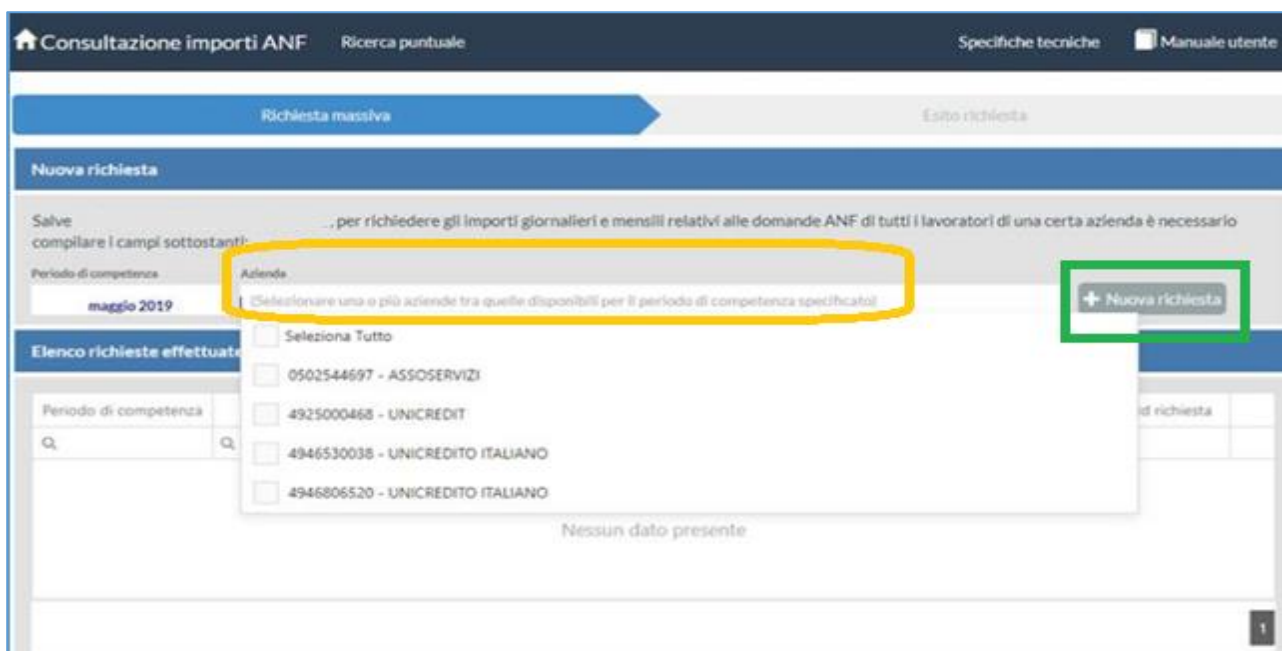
Consultazione importi ANF Ricerca puntuale Specifiche tecniche Manuale utente

Richiesta massiva

Esito richiesta

Nuova richiesta

Salve , per richiedere gli importi giornalieri e mensili relativi alle domande ANF di tutti i lavoratori di una certa azienda è necessario compilare i campi sottostanti:

Periodo di competenza

maggio 2019

Azienda

(Selezionare una o più aziende tra quelle disponibili per il periodo di competenza specificato)

+ Nuova richiesta

Seleziona Tutto

0502544697 - ASSOSERVIZI

4925000468 - UNICREDIT

4946530038 - UNICREDITO ITALIANO

4946806520 - UNICREDITO ITALIANO

Elenco richieste effettuate

Periodo di competenza

Id richiesta

Nessun dato presente

1